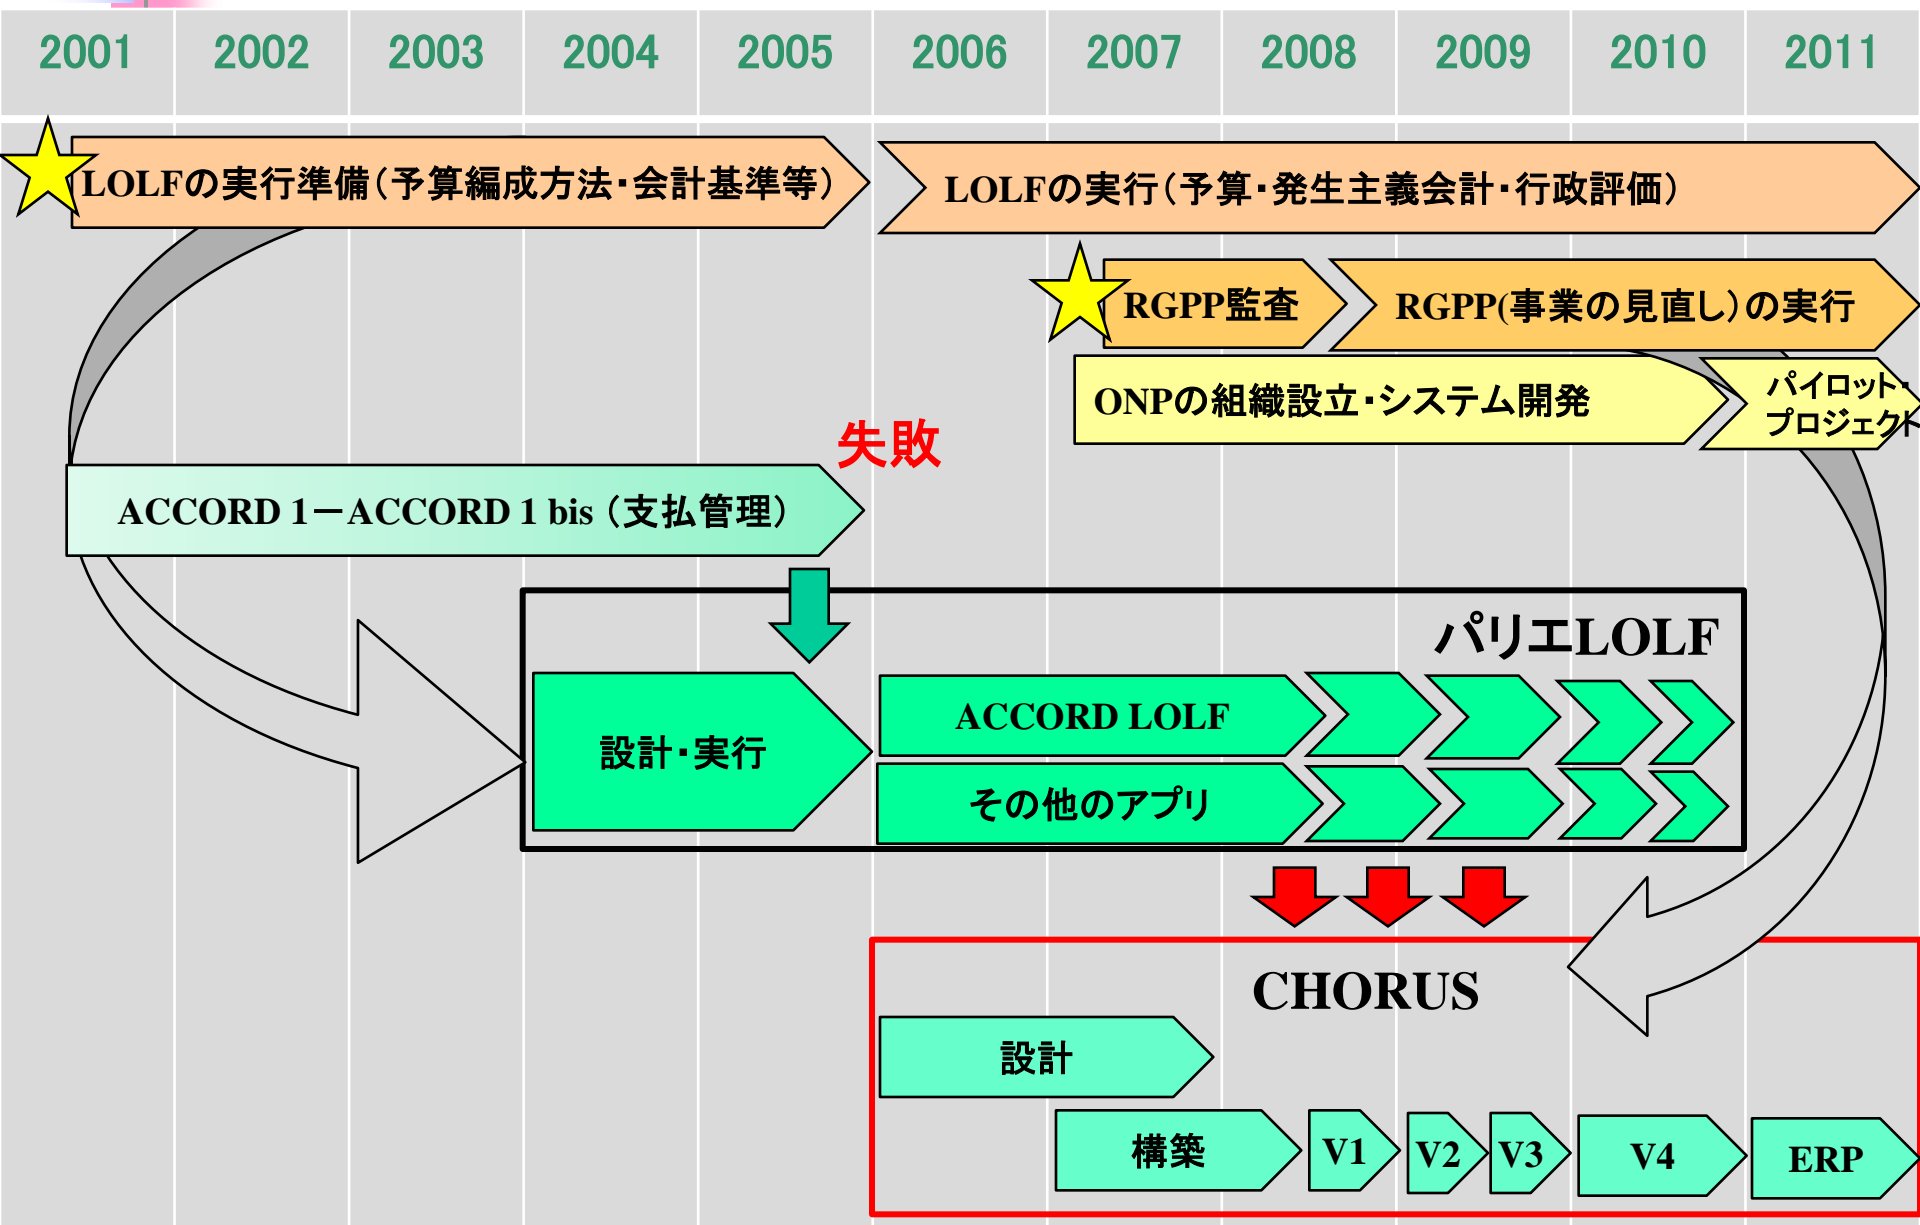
2001 2002 2003 2004 2005 2006 2007 2008 2009 2010 2011

LOLFの実行準備（予算編成方法・会計基準等）

LOLFの実行（予算・発生主義会計・行政評価）

RGPP監査

RGPP(事業の見直し)の実行

ONPの組織設立・システム開発

パイロット・プロジェクト

失敗

ACCORD 1ーACCORD 1 bis（支払管理）

パリエLOLF

設計・実行

ACCORD LOLF

その他のアプリ

CHORUS

設計

構築

V1

V2

V3

V4

ERP